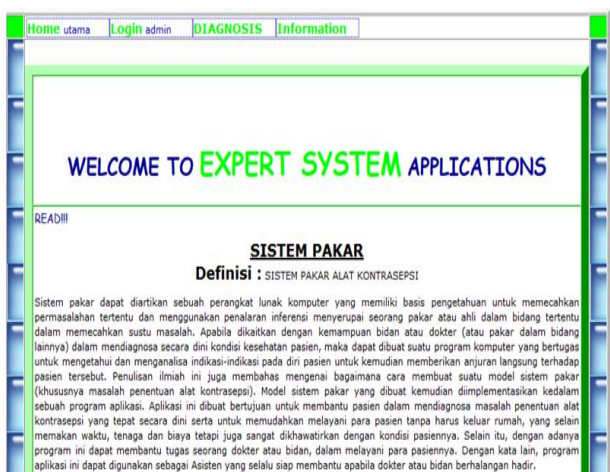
Home utama Login admin DIAGNOSIS Information

WELCOME TO EXPERT SYSTEM APPLICATIONS

READ!!!

SISTEM PAKAR

Definisi : SISTEM PAKAR ALAT KONTRASEPSI

Sistem pakar dapat diartikan sebuah perangkat lunak komputer yang memiliki basis pengetahuan untuk memecahkan permasalahan tertentu dan menggunakan penalaran inferensi menyerupai seorang pakar atau ahli dalam bidang tertentu dalam memecahkan sustu masalah. Apabila dikaitkan dengan kemampuan bidan atau dokter (atau pakar dalam bidang lainnya) dalam mendiagnosa secara dini kondisi kesehatan pasien, maka dapat dibuat suatu program komputer yang bertugas untuk mengetahui dan menganalisa indikasi-indikasi pada diri pasien untuk kemudian memberikan anjuran langsung terhadap pasien tersebut. Penulisan ilmiah ini juga membahas mengenai bagaimana cara membuat suatu model sistem pakar (khususnya masalah penentuan alat kontrasepsi). Model sistem pakar yang dibuat kemudian diimplementasikan kedalam sebuah program aplikasi. Aplikasi ini dibuat bertujuan untuk membantu pasien dalam mendiagnosa masalah penentuan alat kontrasepsi yang tepat secara dini serta untuk memudahkan melayani para pasien tanpa harus keluar rumah, yang selain memakan waktu, tenaga dan biaya tetapi juga sangat dikhawatirkan dengan kondisi pasiennya. Selain itu, dengan adanya program ini dapat membantu tugas seorang dokter atau bidan, dalam melayani para pasiennya. Dengan kata lain, program aplikasi ini dapat digunakan sebagai Asisten yang selalu siap membantu apabila dokter atau bidan berhalangan hadir.